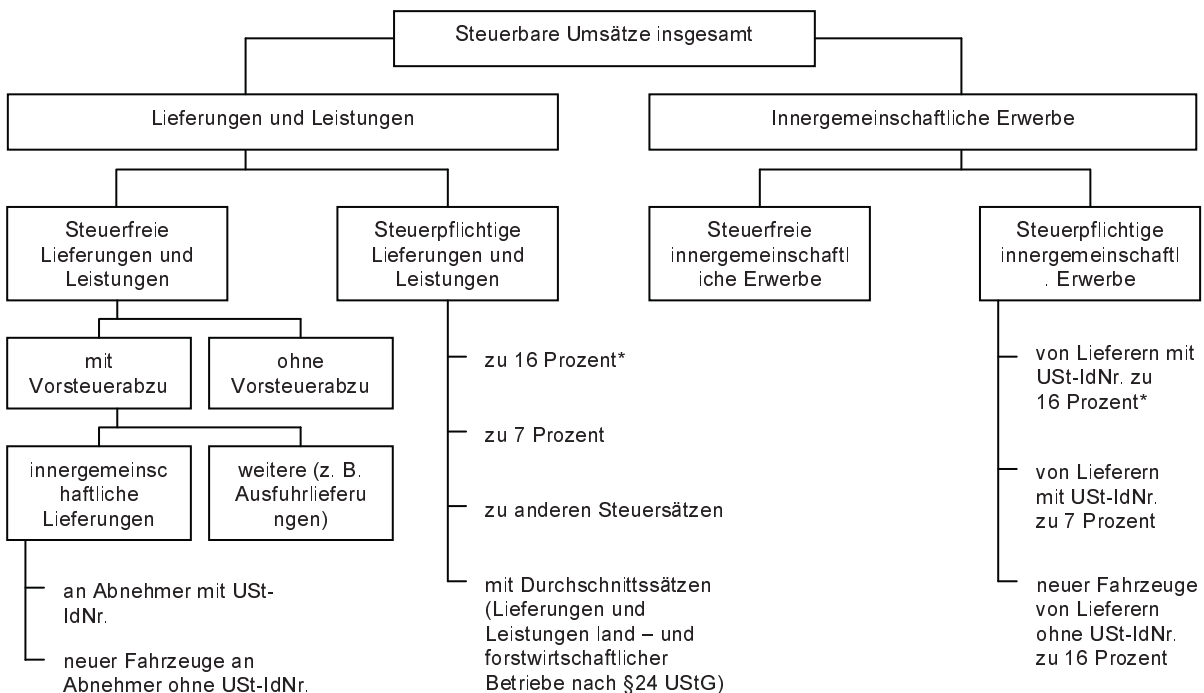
Steuerbare Umsätze insgesamt

Lieferungen und Leistungen

Innergemeinschaftliche Erwerbe

Steuerfreie Lieferungen und Leistungen

Steuerpflichtige Lieferungen und Leistungen

Steuerfreie innergemeinschaftliche Erwerbe

Steuerpflichtige innergemeinschaftl. Erwerbe

mit Vorsteuerabzu

ohne Vorsteuerabzu

innergemeinschaftliche Lieferungen

weitere (z. B. Ausfuhrlieferungen)

an Abnehmer mit USt-IdNr.

neuer Fahrzeuge an Abnehmer ohne USt-IdNr.

zu 16 Prozent*

zu 7 Prozent

zu anderen Steuersätzen

mit Durchschnittssätzen (Lieferungen und Leistungen land – und forstwirtschaftlicher Betriebe nach §24 UStG)

von Lieferern mit USt-IdNr. zu 16 Prozent*

von Lieferern mit USt-IdNr. zu 7 Prozent

neuer Fahrzeuge von Lieferern ohne USt-IdNr. zu 16 Prozent